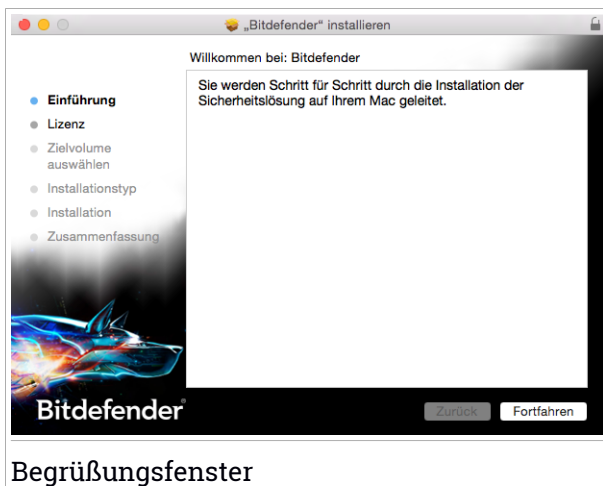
„Bitdefender“ installieren

Willkommen bei: Bitdefender

Einführung
Lizenz
Zielvolume auswählen
Installationstyp
Installation
Zusammenfassung

Sie werden Schritt für Schritt durch die Installation der Sicherheitslösung auf Ihrem Mac geleitet.

Bitdefender

Zurück
Fortfahren

Begrüßungsfenster